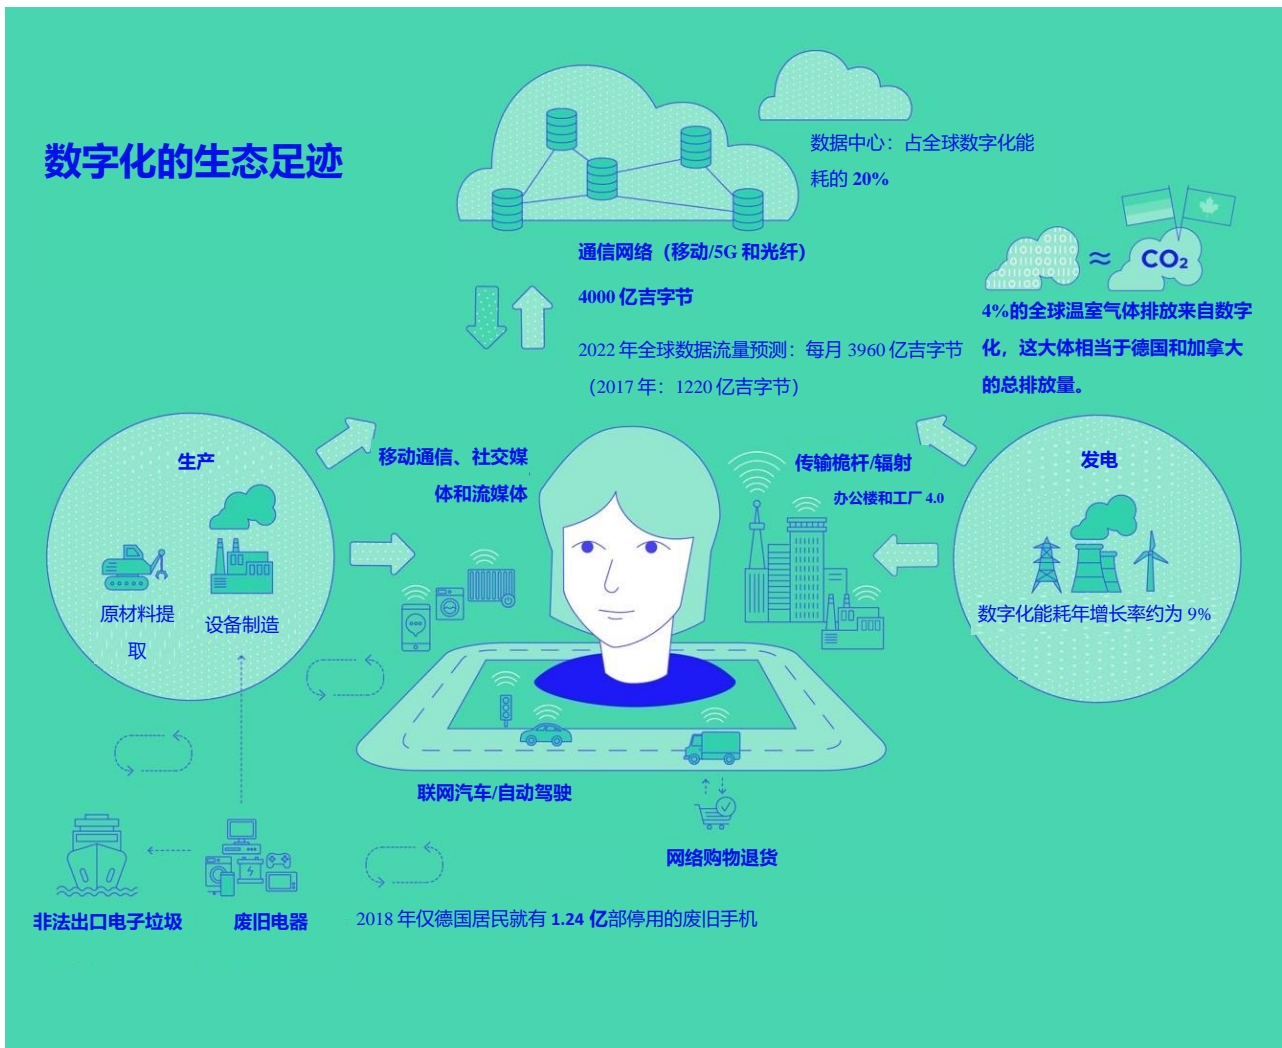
数字化的生态足迹

数据中心：占全球数字化能耗的 20%

通信网络（移动/5G 和光纤）

4000 亿吉字节

2022 年全球数据流量预测：每月 3960 亿吉字节（2017 年：1220 亿吉字节）

$CO_2$

4%的全球温室气体排放来自数字化，这大体相当于德国和加拿大的总排放量。

生产

原材料提取

设备制造

移动通信、社交媒体和流媒体

传输桅杆/辐射

办公楼和工厂 4.0

发电

数字化能耗年增长率约为 9%

联网汽车/自动驾驶

网络购物退货

非法出口电子垃圾

废旧电器

2018 年仅德国居民就有 1.24 亿部停用的废旧手机